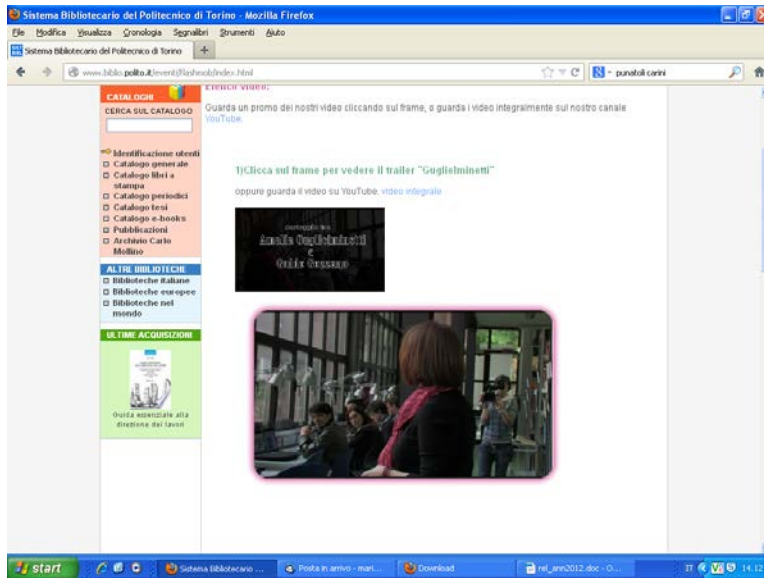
Sistema Bibliotecario del Politecnico di Torino - Mozilla Firefox
File Modifica Visualizza Cronologia Segnalibri Strumenti Aiuto
Sistema Bibliotecario del Politecnico di Torino +
www.biblio.polito.it/eventi/flashmob/index.html
punatoli carini

CATALOGHI
CERCA SUL CATALOGO

Identificazione utenti
Catalogo generale
Catalogo libri a stampa
Catalogo periodici
Catalogo tesi
Catalogo e-books
Pubblicazioni
Archivio Carlo Mollino

ALTRE BIBLIOTECHE
Biblioteche italiane
Biblioteche europee
Biblioteche nel mondo

ULTIME ACQUISIZIONI
Guida essenziale alla direzione dei lavori

Elenco video:
Guarda un promo dei nostri video cliccando sul frame, o guarda i video integralmente sul nostro canale YouTube.

1)Clicca sul frame per vedere il trailer "Guglielminetti"
oppure guarda il video su YouTube. video integrale

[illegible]
Amalia Guglielminetti
e
Guido Gozzano

start
Sistema Bibliotecario ...
Posta in arrivo - mari...
Download
rel_ann2012.doc - O...
IT 14.12